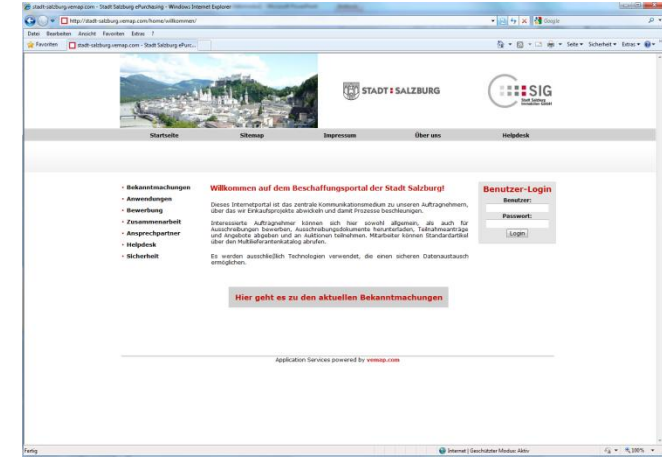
stadt-salzburg.vemap.com - Stadt Salzburg ePurchasing - Windows Internet Explorer

http://stadt-salzburg.vemap.com/home/willkommen/

Google

Datei Bearbeiten Ansicht Favoriten Extras ?

Favoriten stadt-salzburg.vemap.com - Stadt Salzburg ePurc...

Seite Sicherheit Extras

STADT : SALZBURG

SIG Stadt Salzburg Immobilien GmbH

Startseite Sitemap Impressum Über uns Helpdesk

• Bekanntmachungen
• Anwendungen
• Bewerbung
• Zusammenarbeit
• Ansprechpartner
• Helpdesk
• Sicherheit

Willkommen auf dem Beschaffungsportal der Stadt Salzburg!

Dieses Internetportal ist das zentrale Kommunikationsmedium zu unseren Auftragnehmern, über das wir Einkaufsprojekte abwickeln und damit Prozesse beschleunigen.

Interessierte Auftragnehmer können sich hier sowohl allgemein, als auch für Ausschreibungen bewerben, Ausschreibungsdokumente herunterladen, Teilnahmeanträge und Angebote abgeben und an Auktionen teilnehmen. Mitarbeiter können Standardartikel über den Multilieferantenkatalog abrufen.

Es werden ausschließlich Technologien verwendet, die einen sicheren Datenaustausch ermöglichen.

Hier geht es zu den aktuellen Bekanntmachungen

Benutzer-Login

Benutzer:

Passwort:

Login

Application Services powered by vemap.com

Fertig

Internet | Geschützter Modus: Aktiv

100%